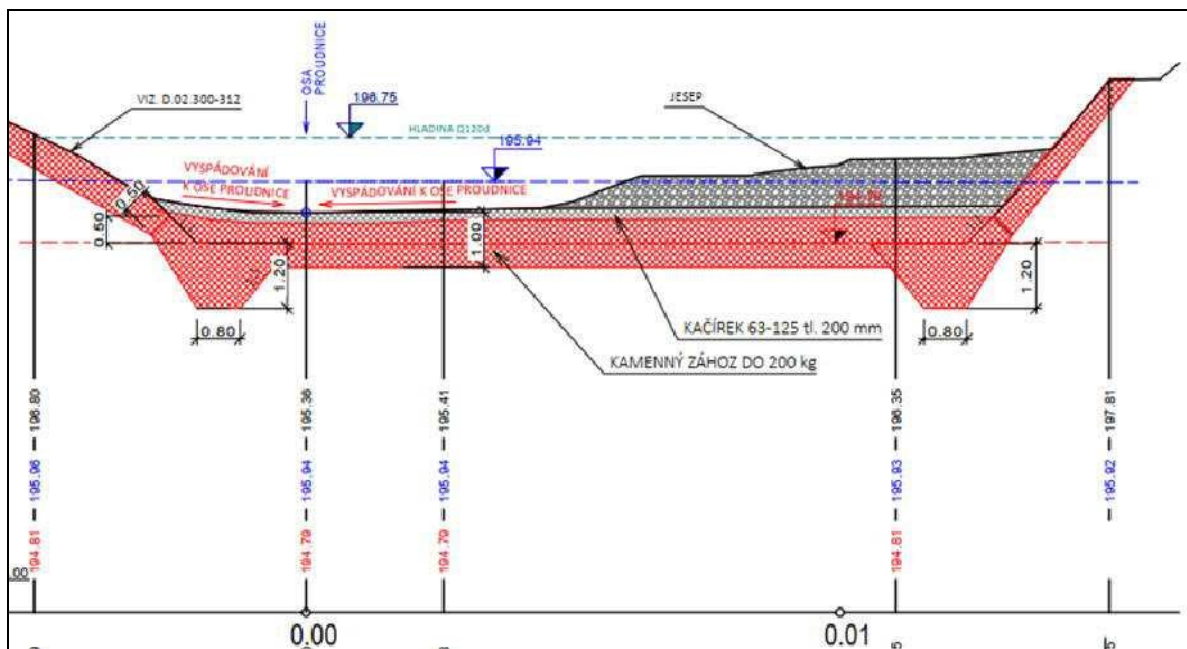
OSA PROUDNICE

VIZ. D.02.300-312

196.75

JESEP

HLADINA Q100d

195.94

VYSPÁDOVÁNÍ K OSE PROUDNICE

VYSPÁDOVÁNÍ K OSE PROUDNICE

0.50

0.50

1.00

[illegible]

1.20

1.20

0.80

0.80

KAČÍREK 63-125 tl. 200 mm

KAMENNÝ ZÁHOZ DO 200 kg

196.80

195.96

194.81

196.36

195.94

194.79

195.41

195.94

194.79

196.35

195.93

194.81

197.81

195.92

00

0.00

0.01